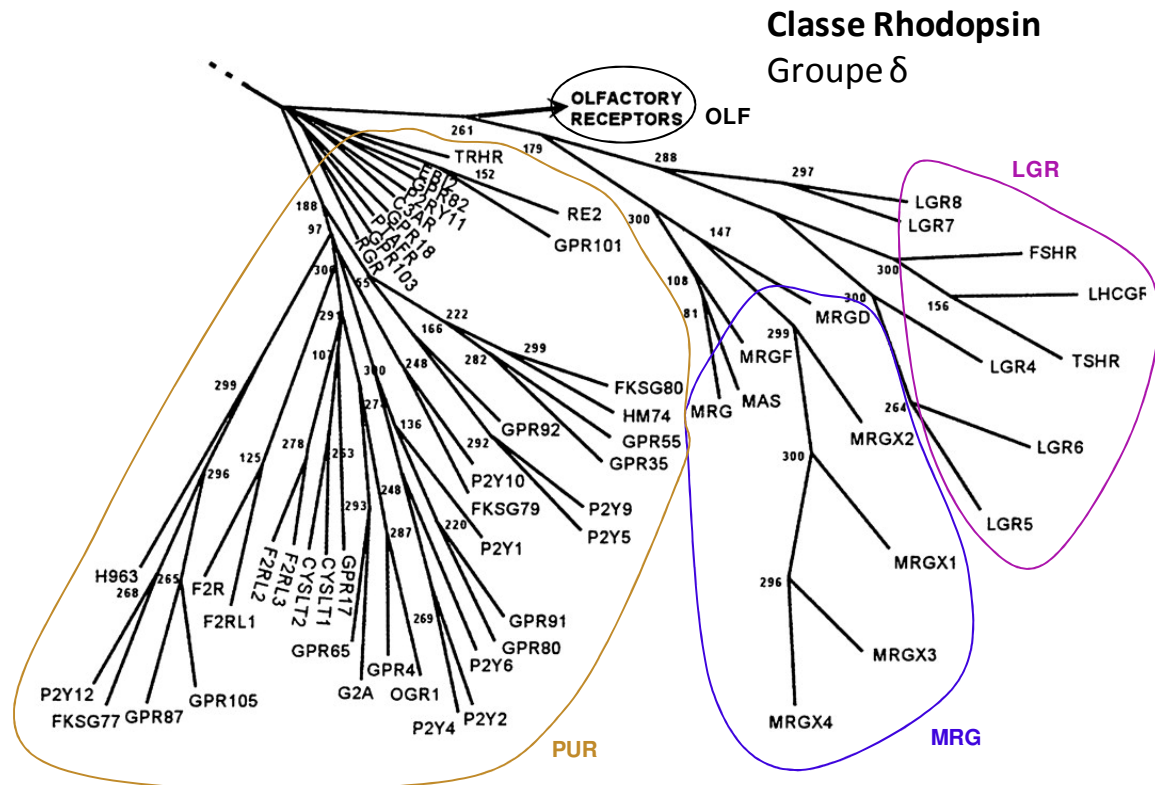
Classe Rhodopsin
Groupe δ

OLFACTORY RECEPTORS
OLF
LGR
MRG
PUR

261
179
288
297
TRHR
152
EBI2
GPR82
P2RY11
C3AR
C5R1
GPR18
PAFR
GPR103
RGR
RE2
GPR101
188
97
306
65
222
166
282
299
FKSG80
HM74
GPR55
GPR35
GPR92
248
300
292
136
P2Y10
FKSG79
P2Y9
P2Y5
220
P2Y1
291
107
278
253
274
248
293
287
269
GPR91
GPR80
P2Y6
P2Y2
P2Y4
OGR1
GPR4
G2A
GPR65
GPR17
CYSLT1
CYSLT2
F2RL3
F2RL2
F2RL1
F2R
125
296
299
H963
268
265
P2Y12
FKSG77
GPR87
GPR105
300
147
108
81
MRG
MAS
MRGF
299
MRGD
300
MRGX2
300
MRGX1
296
MRGX3
MRGX4
LGR8
LGR7
FSHR
300
156
LHCGR
LGR4
TSHR
264
LGR6
LGR5